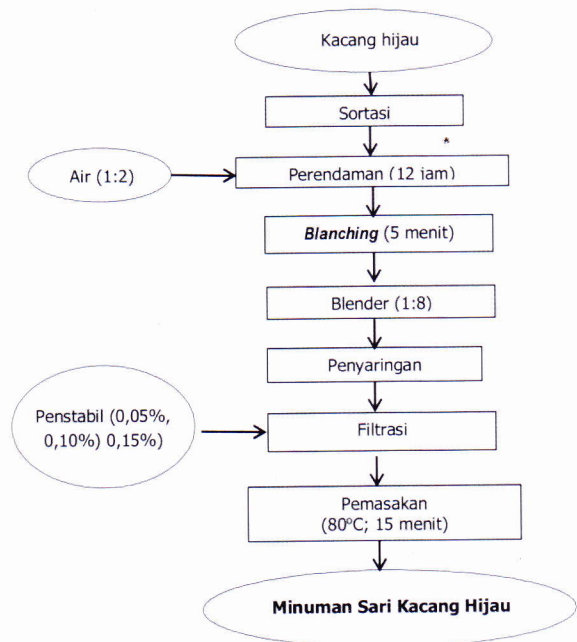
Kacang hijau

Sortasi

Air (1:2)

Perendaman (12 jam)

*Blanching* (5 menit)

Blender (1:8)

Penyaringan

Penstabil (0,05%, 0,10%) 0,15%)

Filtrasi

Pemasakan ($80^{o}C$; 15 menit)

**Minuman Sari Kacang Hijau**